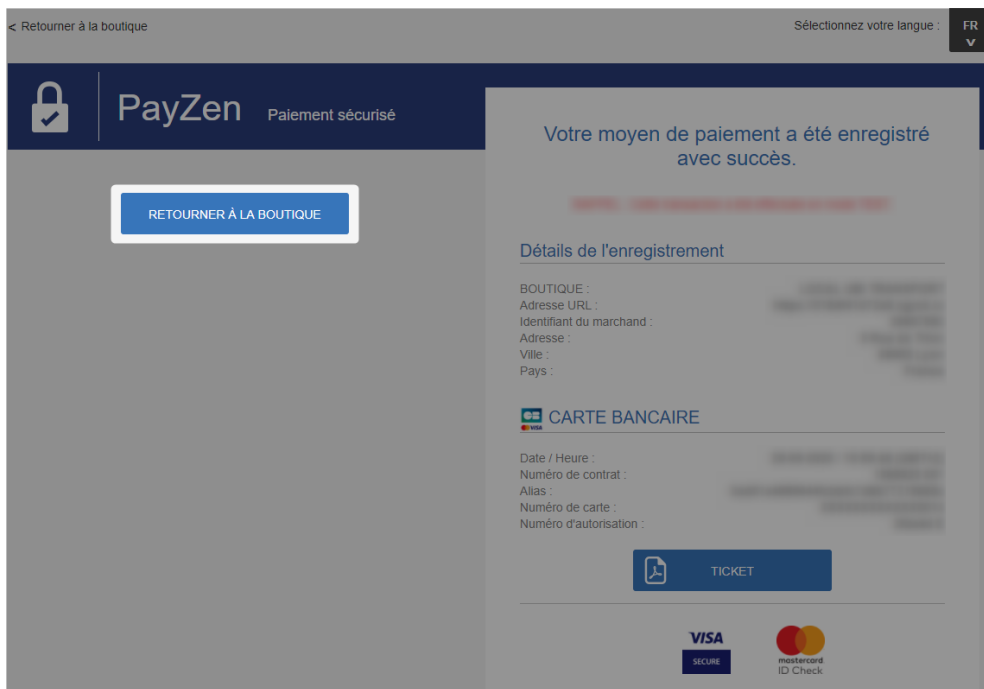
< Retourner à la boutique

Sélectionnez votre langue : FR

PayZen Paiement sécurisé

RETOURNER À LA BOUTIQUE

Votre moyen de paiement a été enregistré avec succès.

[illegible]

Détails de l'enregistrement

BOUTIQUE : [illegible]
Adresse URL : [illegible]
Identifiant du marchand : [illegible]
Adresse : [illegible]
Ville : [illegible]
Pays : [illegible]

CARTE BANCAIRE

Date / Heure : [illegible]
Numéro de contrat : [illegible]
Alias : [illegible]
Numéro de carte : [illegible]
Numéro d'autorisation : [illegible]

TICKET

VISA SECURE

mastercard ID Check